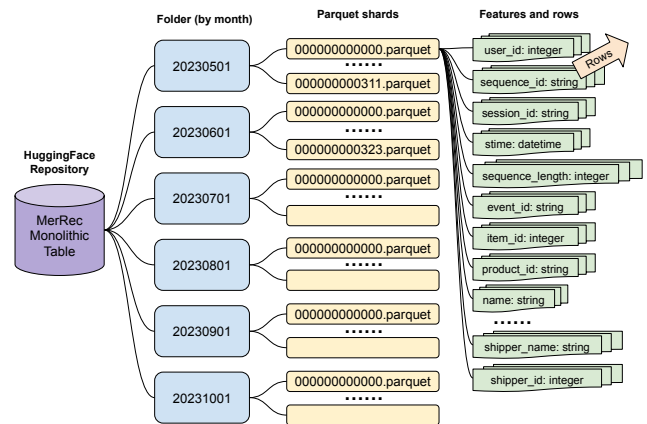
Folder (by month)

Parquet shards

Features and rows

HuggingFace Repository

MerRec Monolithic Table

20230501

000000000000.parquet
.......
000000000311.parquet

20230601

000000000000.parquet
.......
000000000323.parquet

20230701

000000000000.parquet
.......

20230801

000000000000.parquet
.......

20230901

000000000000.parquet
.......

20231001

000000000000.parquet
.......

user_id: integer

Rows

sequence_id: string

session_id: string

stime: datetime

sequence_length: integer

event_id: string

item_id: integer

product_id: string

name: string

.......

shipper_name: string

shipper_id: integer